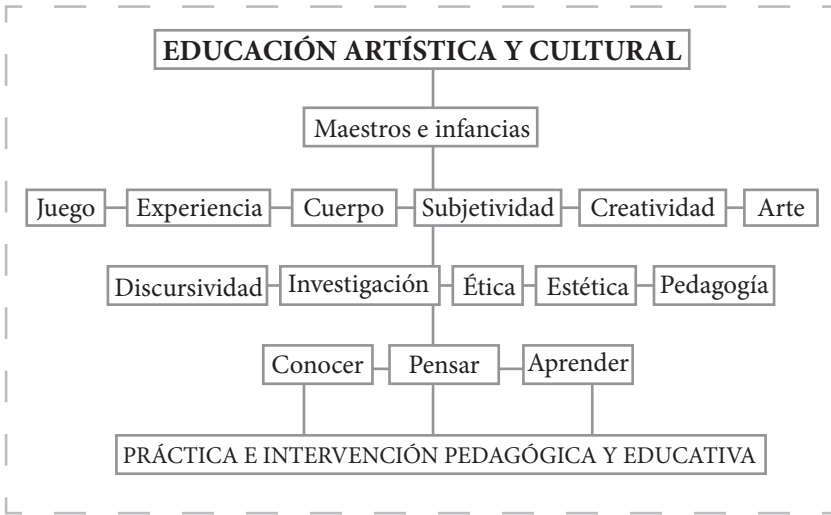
EDUCACIÓN ARTÍSTICA Y CULTURAL

Maestros e infancias

Juego
Experiencia
Cuerpo
Subjetividad
Creatividad
Arte

Discursividad
Investigación
Ética
Estética
Pedagogía

Conocer
Pensar
Aprender

PRÁCTICA E INTERVENCIÓN PEDAGÓGICA Y EDUCATIVA